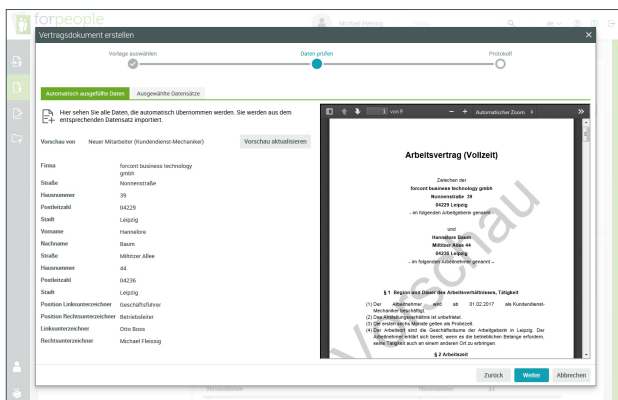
forpeople

Michael Flessig

Vertragsdokument erstellen

Vorlage auswählen

Daten prüfen

Protokoll

Automatisch ausgefüllte Daten

Ausgewählte Datensätze

Hier sehen Sie alle Daten, die automatisch übernommen werden. Sie werden aus dem entsprechenden Datensatz importiert.

Vorschau von Neuer Mitarbeiter (Kundendienst-Mechaniker)

Vorschau aktualisieren

| | |
|---|---|
| Firma | forcont business technology gmbh |
| Straße | Nonnenstraße |
| Hausnummer | 39 |
| Postleitzahl | 04229 |
| Stadt | Leipzig |
| Vorname | Hannelore |
| Nachname | Baum |
| Straße | Miltitzer Allee |
| Hausnummer | 44 |
| Postleitzahl | 04236 |
| Stadt | Leipzig |
| Position Linksunterzeichner | Geschäftsführer |
| Position Rechtsunterzeichner | Betriebsleiter |
| Linksunterzeichner | Otto Boss |
| Rechtsunterzeichner | Michael Flessig |

1 von 6

Automatischer Zoom

Arbeitsvertrag (Vollzeit)

Zwischen der
forcont business technology gmbh
Nonnenstraße 39
04229 Leipzig
- im folgenden Arbeitgeberin genannt -

und
Hannelore Baum
Miltitzer Allee 44
04236 Leipzig
- im folgenden Arbeitnehmer genannt –

§ 1 Beginn und Dauer des Arbeitsverhältnisses, Tätigkeit

(1) Der Arbeitnehmer wird ab 01.02.2017 als Kundendienst-Mechaniker beschäftigt.
(2) Das Arbeitsverhältnis ist unbefristet.
(3) Die ersten sechs Monate gelten als Probezeit.
(4) Der Arbeitsort sind die Geschäftsräume der Arbeitgeberin in Leipzig. Der Arbeitnehmer erklärt sich bereit, wenn es die betrieblichen Belange erfordern, seine Tätigkeit auch an einem anderen Ort zu erbringen.

§ 2 Arbeitszeit

Vorschau

Zurück

Weiter

Abbrechen